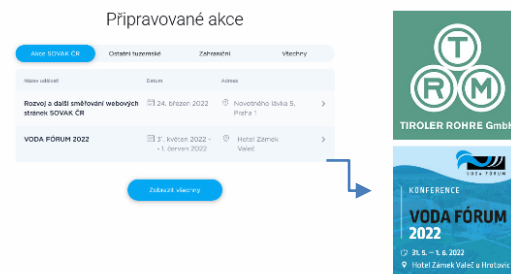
Připravované akce

Akce SOVAK ČR | Ostatní tuzemské | Zahraniční | Všechny

| Název události | Datum | Adresa |
|---|---|---|
| Rozvoj a další směřování webových stránek SOVAK ČR | 24. březen 2022 | Novotného lávka 5, Praha 1 |
| VODA FÓRUM 2022 | 31. květen 2022 - 1. červen 2022 | Hotel Zámek Valeč |

Zobrazit všechny

T R M
TIROLER ROHRE GmbH

VODA FÓRUM
KONFERENCE
VODA FÓRUM 2022
31. 5. — 1. 6. 2022
Hotel Zámek Valeč u Hrotovic